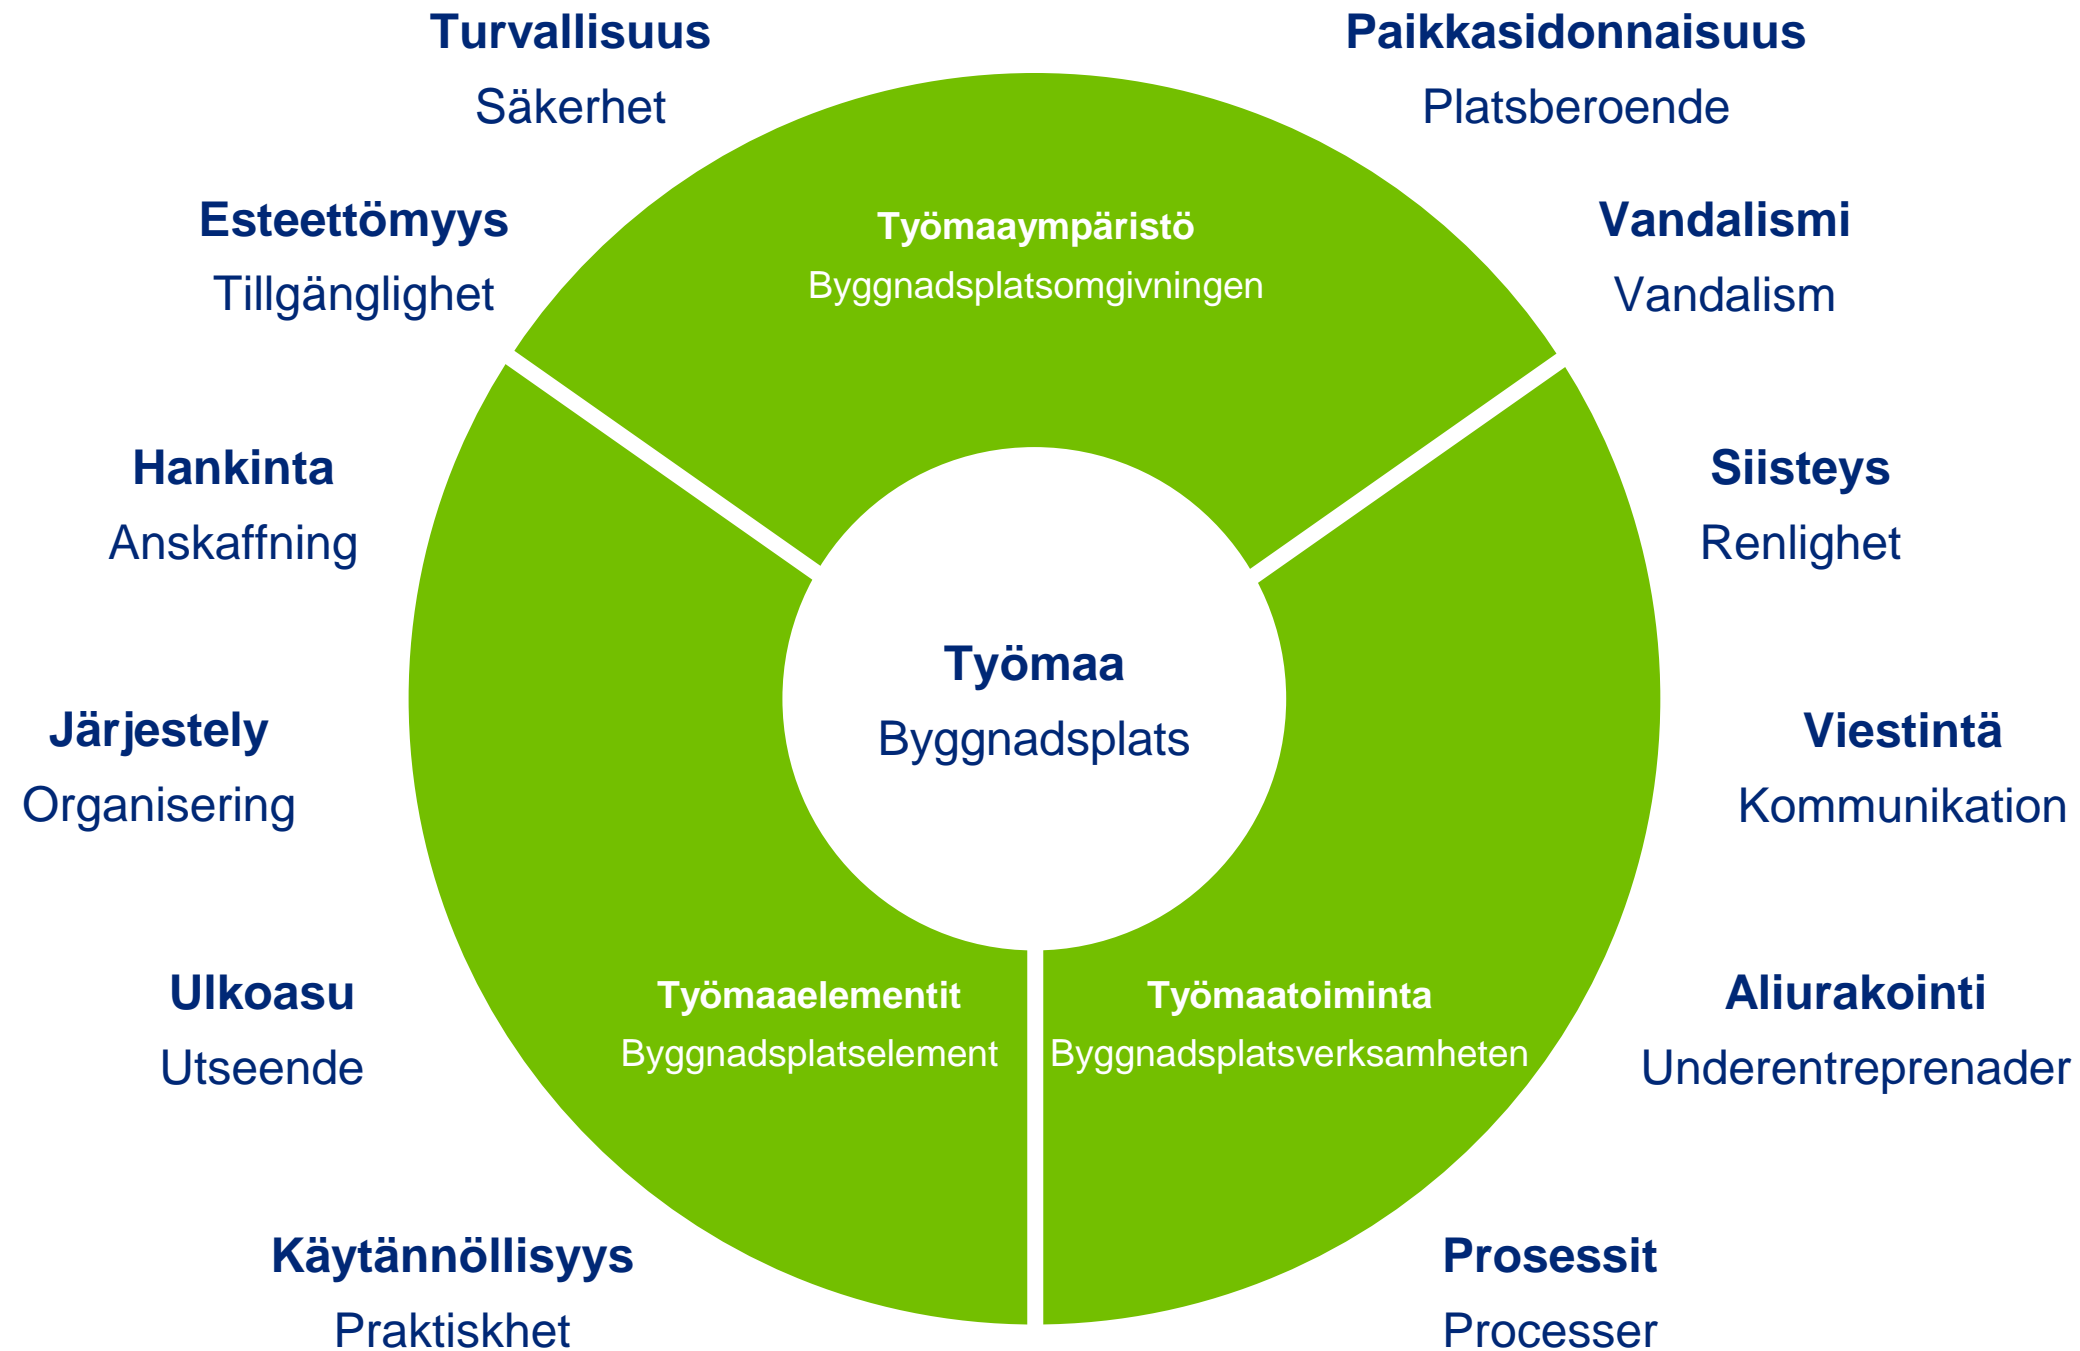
Turvallisuus
Säkerhet

Paikkasidonnaisuus
Platsberoende

Esteettömyys
Tillgänglighet

Työmaaympäristö
Byggnadsplatsomgivningen

Vandalismi
Vandalism

Hankinta
Anskaffning

Siisteys
Renlighet

Työmaa
Byggnadsplats

Järjestely
Organisering

Viestintä
Kommunikation

Ulkoasu
Utseende

Työmaaelementit
Byggnadsplatselement

Työmaatoiminta
Byggnadsplatsverksamheten

Aliurakointi
Underentreprenader

Käytännöllisyys
Praktiskhet

Prosessit
Processer